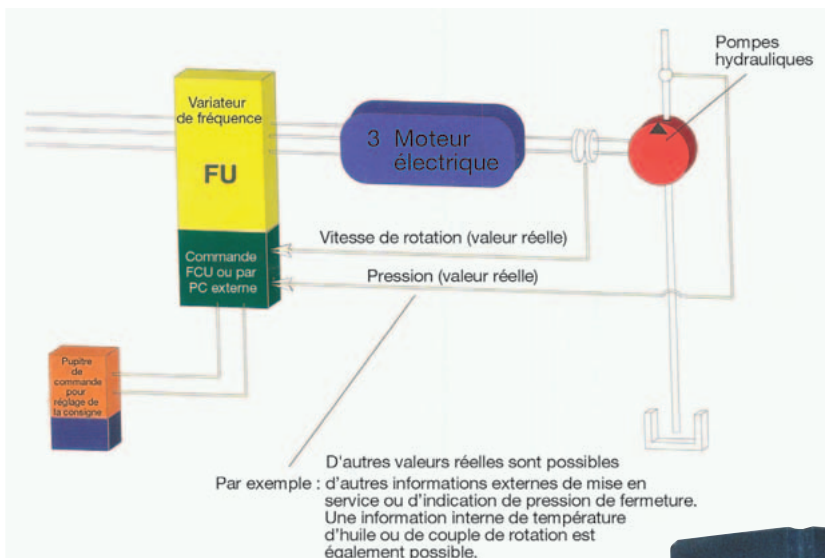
Pompes hydrauliques

Variateur de fréquence

FU

3 Moteur électrique

Commande FCU ou par PC externe

Vitesse de rotation (valeur réelle)

Pression (valeur réelle)

Pupitre de commande pour réglage de la consigne

D'autres valeurs réelles sont possibles

Par exemple : d'autres informations externes de mise en service ou d'indication de pression de fermeture. Une information interne de température d'huile ou de couple de rotation est également possible.